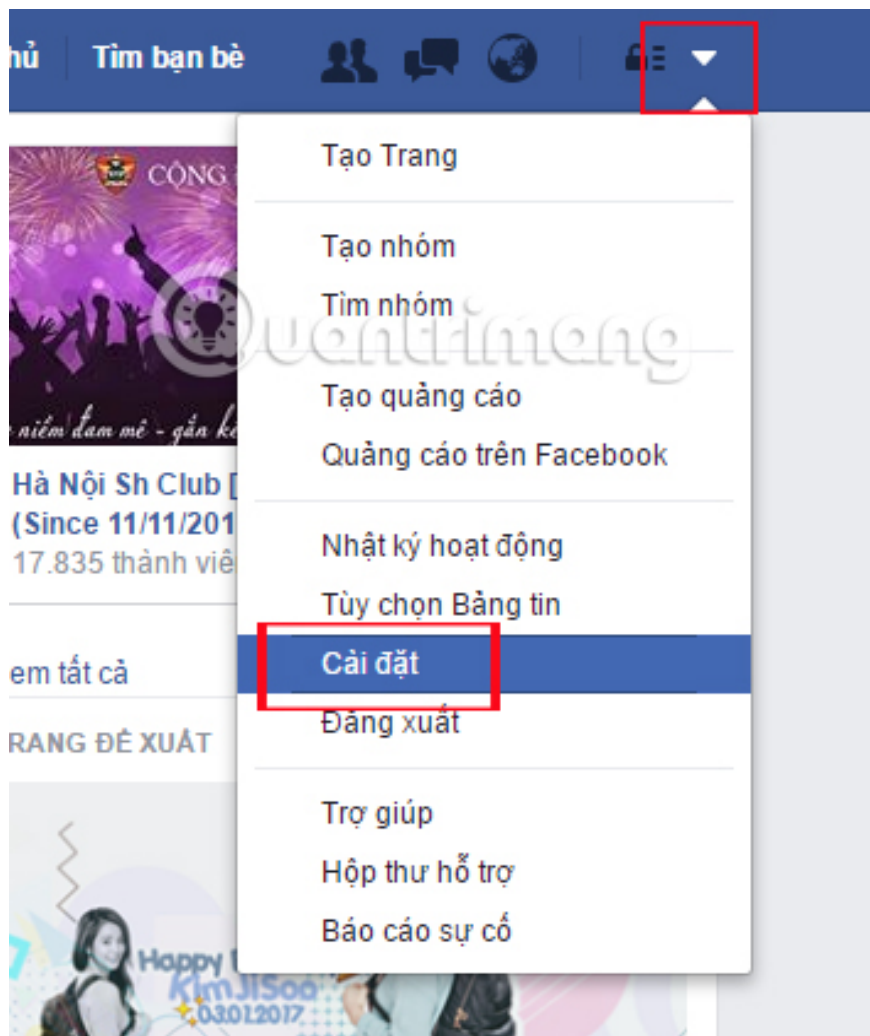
hủ Tìm bạn bè

CỘNG

niềm đam mê - gắn k

Hà Nội Sh Club [
(Since 11/11/201
17.835 thành viê

em tất cả

RANG ĐỀ XUẤT

Happy
KimJiSoo
03.01.2017

Tạo Trang

Tạo nhóm
Tìm nhóm

Tạo quảng cáo
Quảng cáo trên Facebook

Nhật ký hoạt động
Tùy chọn Bảng tin
Cài đặt
Đăng xuất

Trợ giúp
Hộp thư hỗ trợ
Báo cáo sự cố

Quantrimang